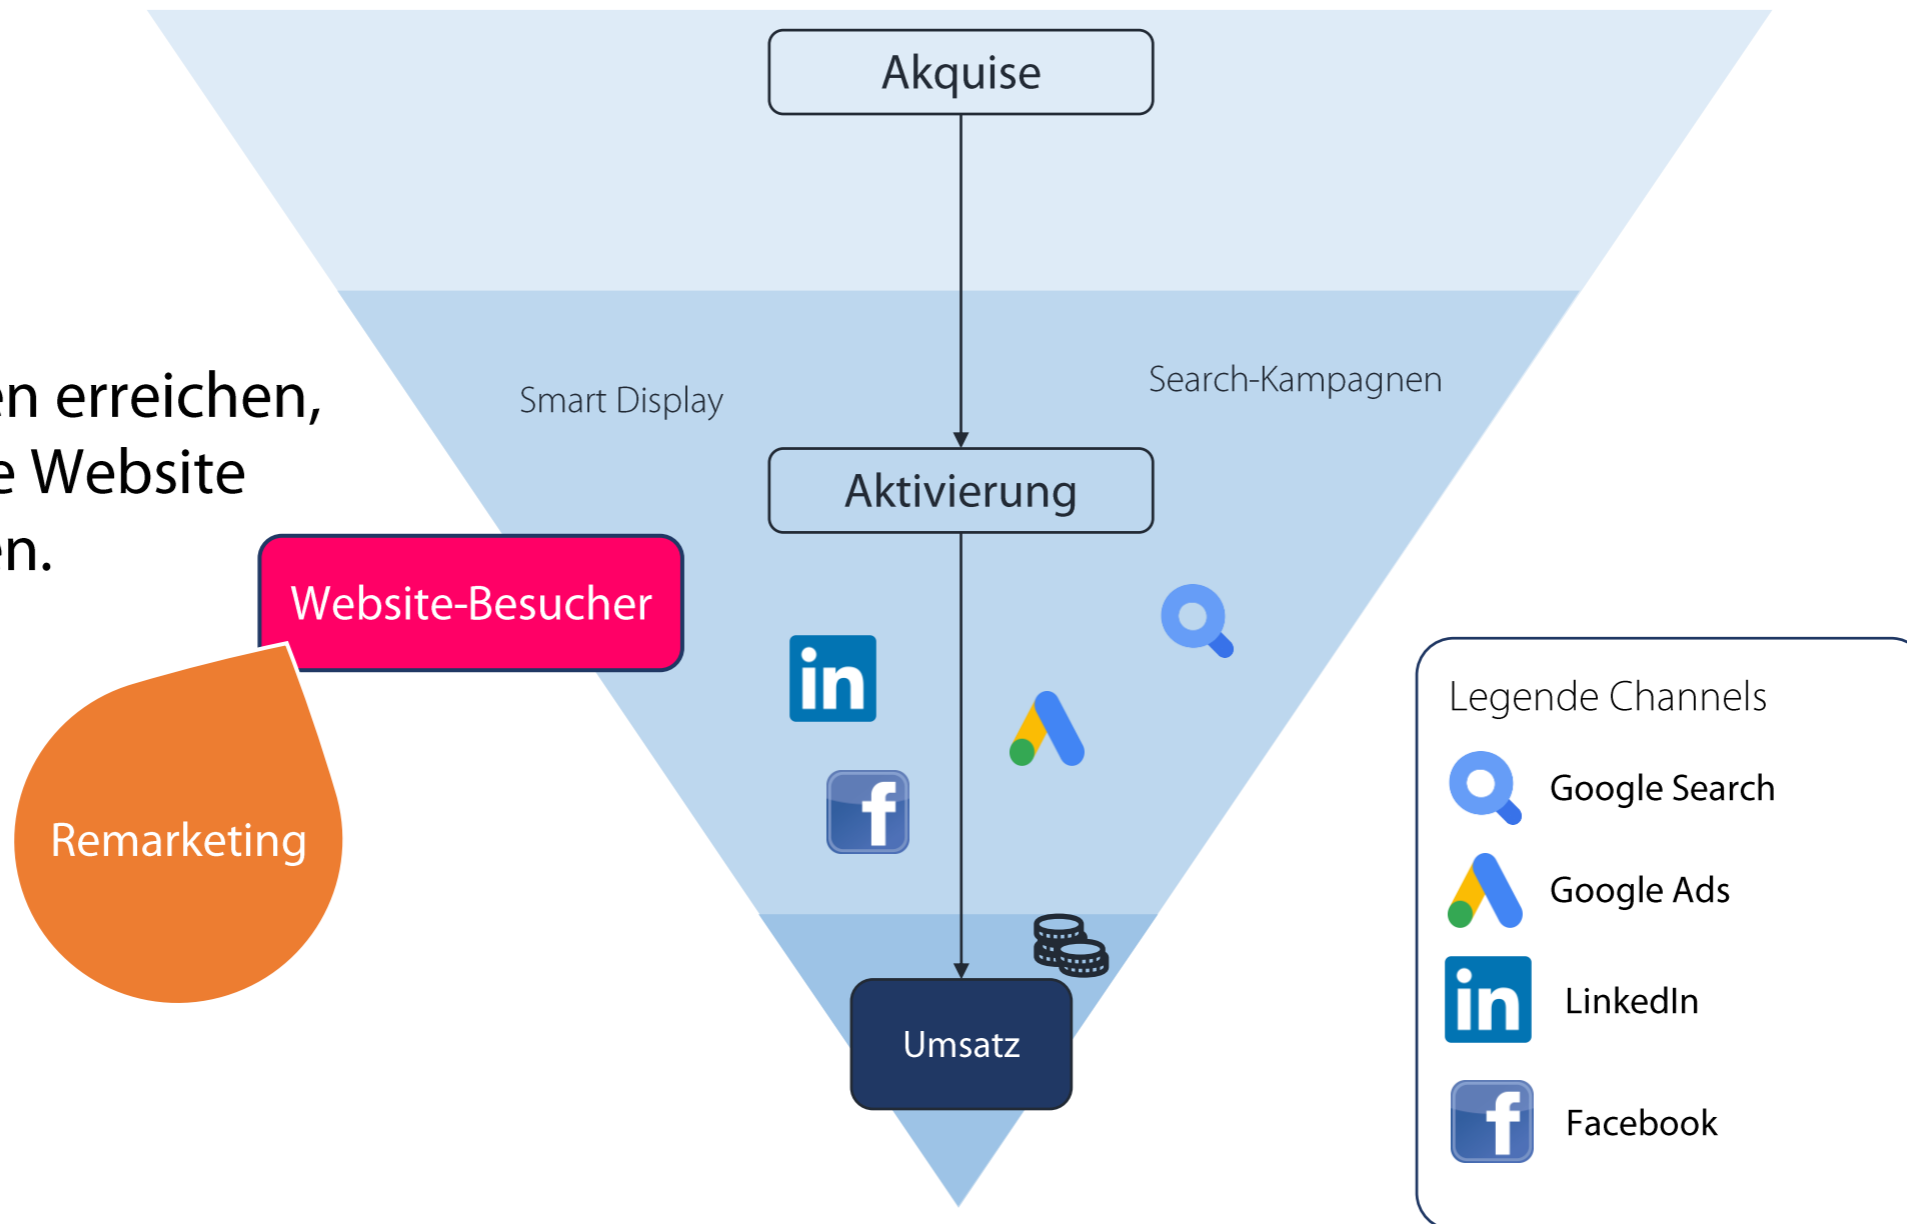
Akquise

en erreichen,
e Website
en.

Smart Display

Search-Kampagnen

Aktivierung

Website-Besucher

Remarketing

in

f

Umsatz

Legende Channels

Google Search

Google Ads

in

LinkedIn

f

Facebook